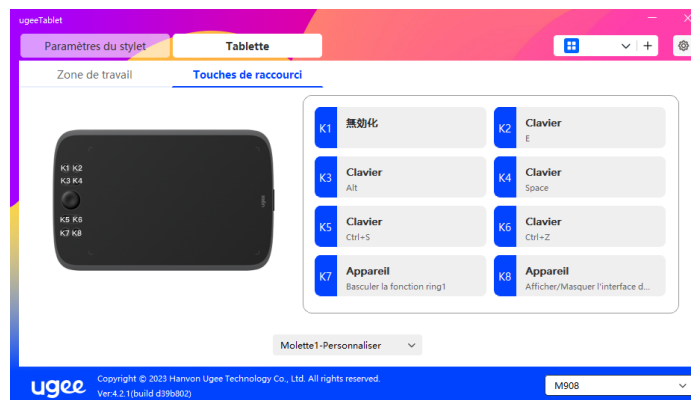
ugeeTablet

Paramètres du stylet | Tablette

Zone de travail | Touches de raccourci

K1 K2
K3 K4
K5 K6
K7 K8

ugee

K1 無効化
K2 Clavier E
K3 Clavier Alt
K4 Clavier Space
K5 Clavier Ctrl+S
K6 Clavier Ctrl+Z
K7 Appareil Basculer la fonction ring1
K8 Appareil Afficher/Masquer l'interface d...

Molette1-Personnaliser

ugee
Copyright © 2023 Hanvon Ugee Technology Co., Ltd. All rights reserved.
Ver.4.2.1(build d39b802)

M908